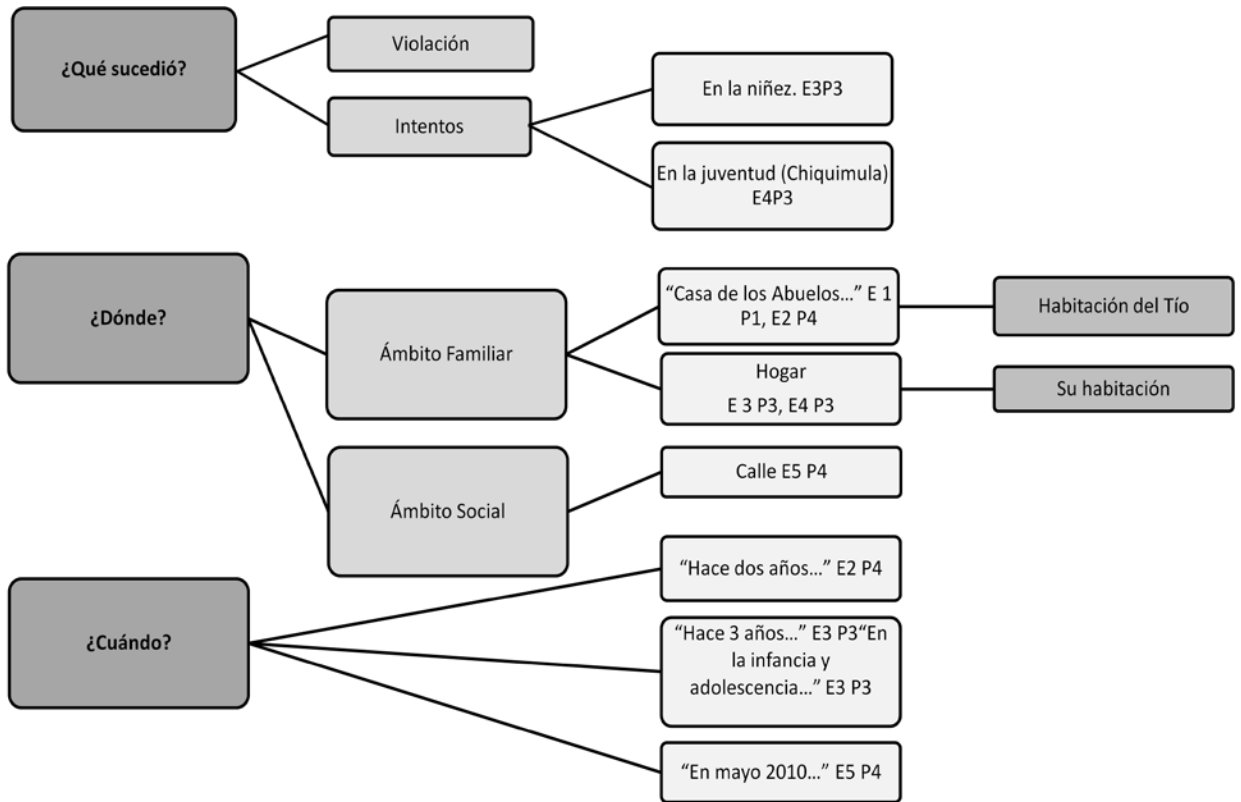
¿Qué sucedió?

Violación

Intentos

En la niñez. E3P3

En la juventud (Chiquimula) E4P3

¿Dónde?

Ámbito Familiar

“Casa de los Abuelos…” E 1 P1, E2 P4

Habitación del Tío

Hogar
E 3 P3, E4 P3

Su habitación

Ámbito Social

Calle E5 P4

¿Cuándo?

“Hace dos años…” E2 P4

“Hace 3 años…” E3 P3“En la infancia y adolescencia…” E3 P3

“En mayo 2010…” E5 P4